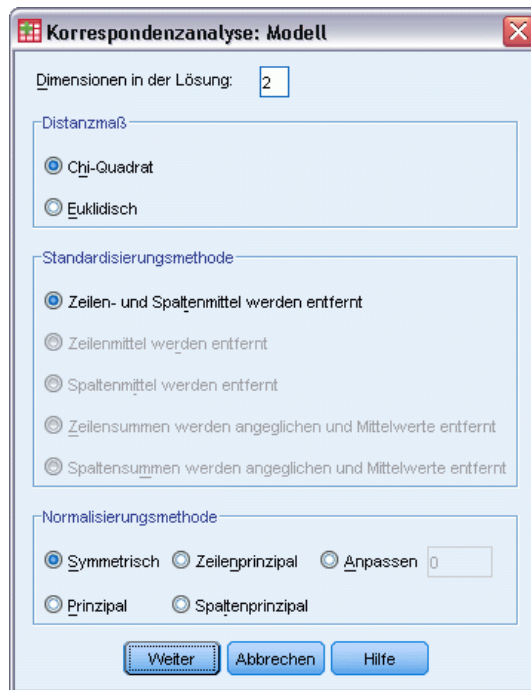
Korrespondenzanalyse: Modell

Dimensionen in der Lösung: 2

Distanzmaß

Chi-Quadrat

Euklidisch

Standardisierungsmethode

Zeilen- und Spaltenmittel werden entfernt

Zeilenmittel werden entfernt

Spaltenmittel werden entfernt

Zeilensummen werden angeglichen und Mittelwerte entfernt

Spaltensummen werden angeglichen und Mittelwerte entfernt

Normalisierungsmethode

Symmetrisch

Zeilenprinzipal

Anpassen 0

Prinzipal

Spaltenprinzipal

Weiter

Abbrechen

Hilfe